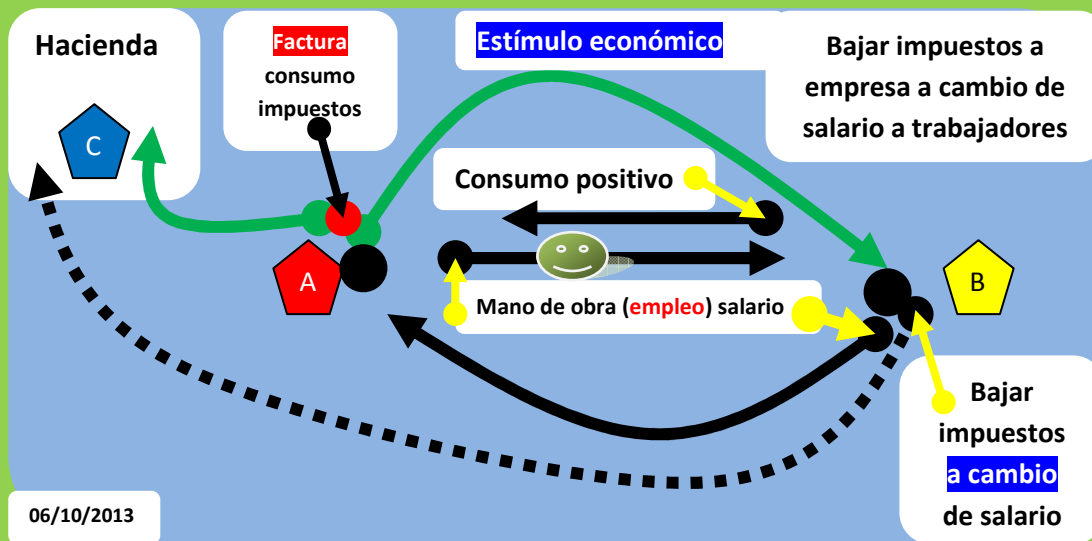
Hacienda

C

Factura
consumo
impuestos

Estímulo económico

Bajar impuestos a empresa a cambio de salario a trabajadores

Consumo positivo

A

B

Mano de obra (empleo) salario

Bajar impuestos a cambio de salario

06/10/2013